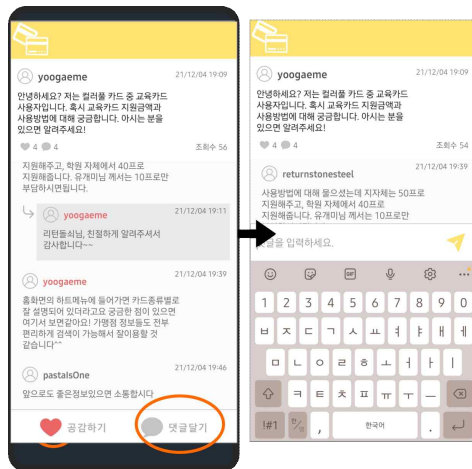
yoogaeme 21/12/04 19:09

안녕하세요? 저는 컬러풀 카드 중 교육카드 사용자입니다. 혹시 교육카드 지원금액과 사용방법에 대해 궁금합니다. 아시는 분을 있으면 알려주세요!

4 4 조회수 56

지원해주고, 학원 자체에서 40프로 지원해줍니다. 유게미님 께서는 10프로만 부담하시면됩니다.

yoogaeme 21/12/04 19:11

리턴돌님, 친절하게 알려주셔서 감사합니다~~

yoogaeme 21/12/04 19:09

홈화면의 하트메뉴에 들어가면 카드종류별로 잘 설명되어 있더라고요 궁금한 점이 있으면 여기서 보면같아요! 가맹점 정보들도 전부 편리하게 검색이 가능해서 참이용할 것 같습니다~~

pastalsOne 21/12/04 19:09

앞으로도 좋은정보있으면 소통합시다

공감하기 댓글달기

yoogaeme 21/12/04 19:09

안녕하세요? 저는 컬러풀 카드 중 교육카드 사용자입니다. 혹시 교육카드 지원금액과 사용방법에 대해 궁금합니다. 아시는 분을 있으면 알려주세요!

4 4 조회수 54

returnstonesteel

사용방법에 대해 물으셨는데 지자체는 50프로 지원해주고, 학원 자체에서 40프로 지원해줍니다. 유게미님 께서는 10프로만

댓글을 입력하세요.

1 2 3 4 5 6 7 8 9 0
ㅂ ㅈ ㄷ ㄱ ㅅ ㅛ ㅕ ㅑ ㅐ ㅔ
ㅁ ㄴ ㅇ ㄹ ㅎ ㅗ ㅓ ㅏ ㅣ
ㅋ ㅌ ㅊ ㅍ ㅠ ㅜ ㅡ
!#1 , 한국어 .